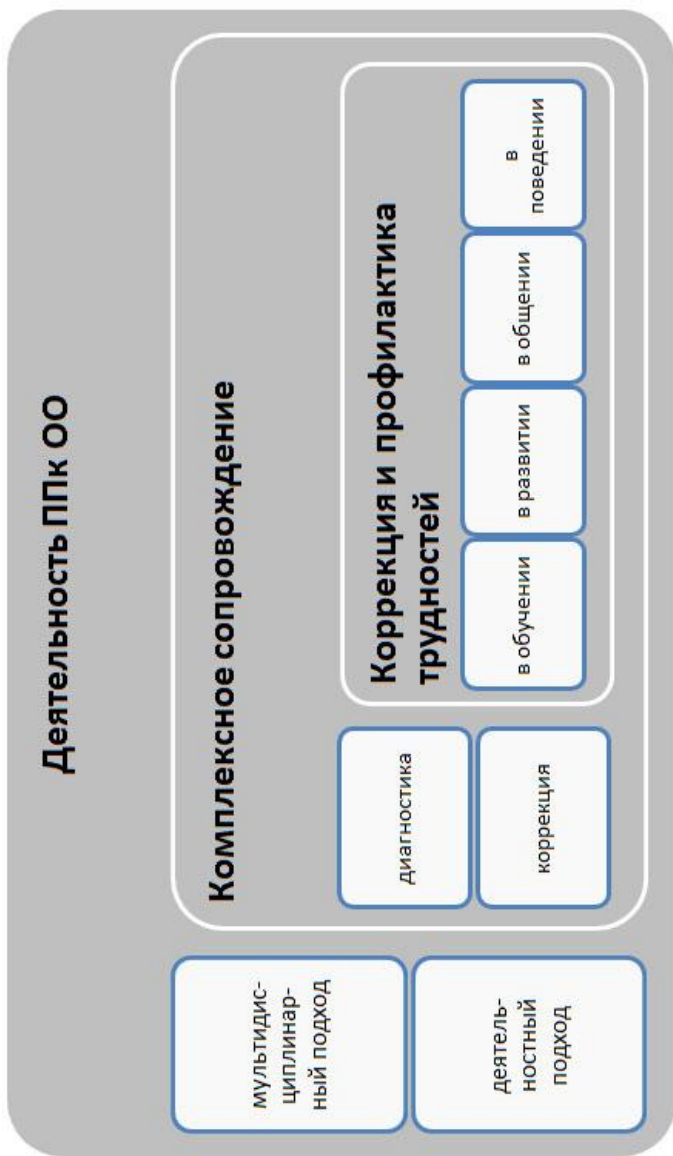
Деятельность ППк ОО

мультидисциплинарный подход

деятельностный подход

Комплексное сопровождение

диагностика

коррекция

Коррекция и профилактика трудностей

в обучении

в развитии

в общении

в поведении